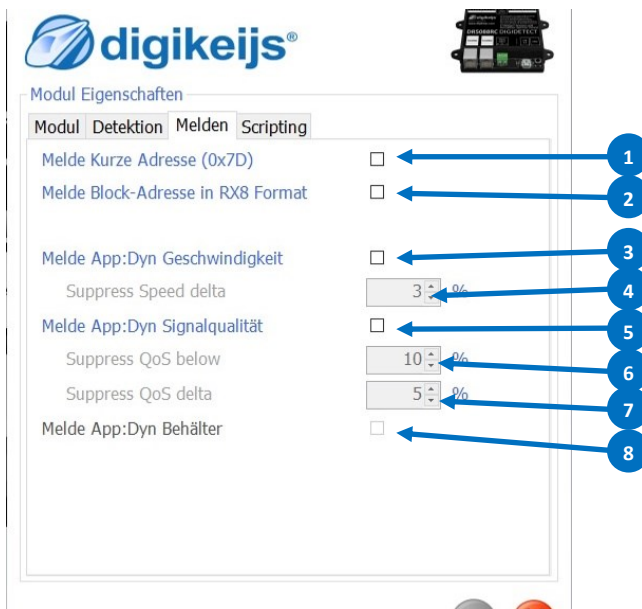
digikeijs®

DR5088RC DIGIDETECT

Modul Eigenschaften

Modul | Detektion | Melden | Scripting

Melde Kurze Adresse (0x7D)

Melde Block-Adresse in RX8 Format

Melde App:Dyn Geschwindigkeit

Suppress Speed delta 3 %

Melde App:Dyn Signalqualität

Suppress QoS below 10 %

Suppress QoS delta 5 %

Melde App:Dyn Behälter

1
2
3
4
5
6
7
8